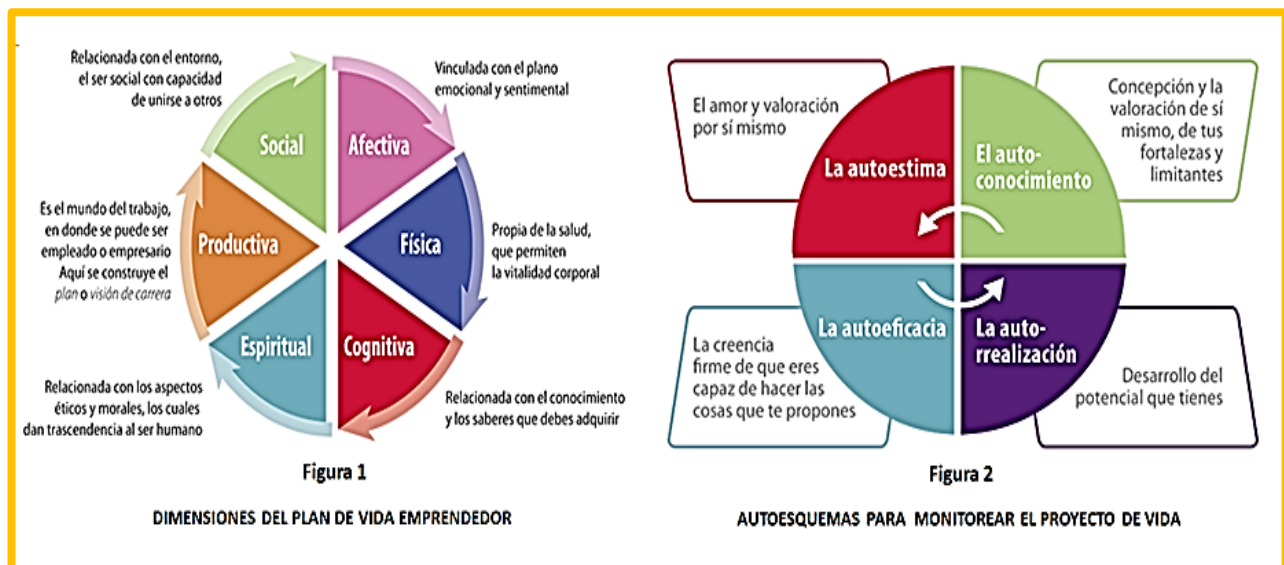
Relacionada con el entorno, el ser social con capacidad de unirse a otros

Vinculada con el plano emocional y sentimental

Social

Afectiva

Es el mundo del trabajo, en donde se puede ser empleado o empresario Aquí se construye el plan o visión de carrera

Productiva

Física

Propia de la salud, que permiten la vitalidad corporal

Espiritual

Cognitiva

Relacionada con los aspectos éticos y morales, los cuales dan trascendencia al ser humano

Relacionada con el conocimiento y los saberes que debes adquirir

Figura 1

DIMENSIONES DEL PLAN DE VIDA EMPRENDEDOR

El amor y valoración por sí mismo

La autoestima

El autoconocimiento

Concepción y la valoración de sí mismo, de tus fortalezas y limitantes

La autoeficacia

La autorrealización

La creencia firme de que eres capaz de hacer las cosas que te propones

Desarrollo del potencial que tienes

Figura 2

AUTOESQUEMAS PARA MONITOREAR EL PROYECTO DE VIDA